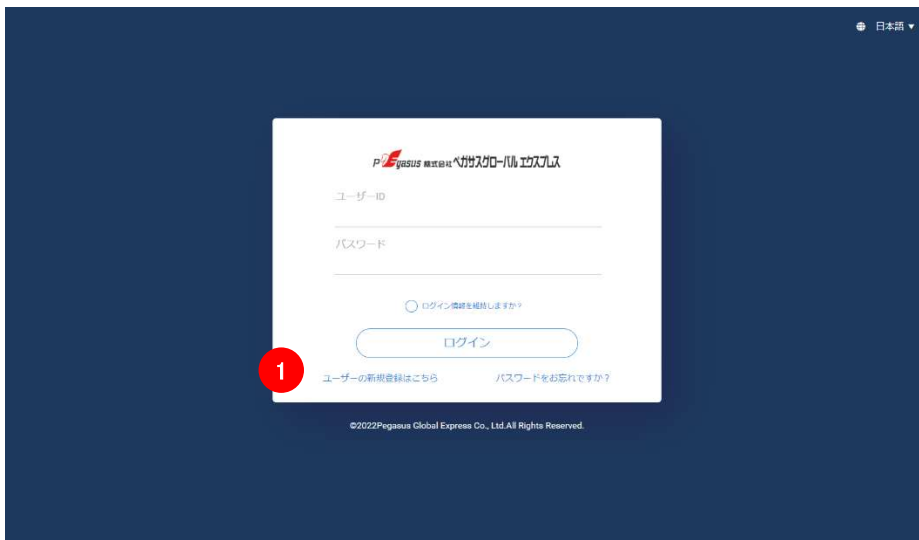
日本語 ▾

Pegasus 株式会社ペガサスグローバルエクスプレス

ユーザーID

パスワード

ログイン情報を維持しますか？

ログイン

1

ユーザーの新規登録はこちら

パスワードをお忘れですか？

©2022Pegasus Global Express Co., Ltd.All Rights Reserved.